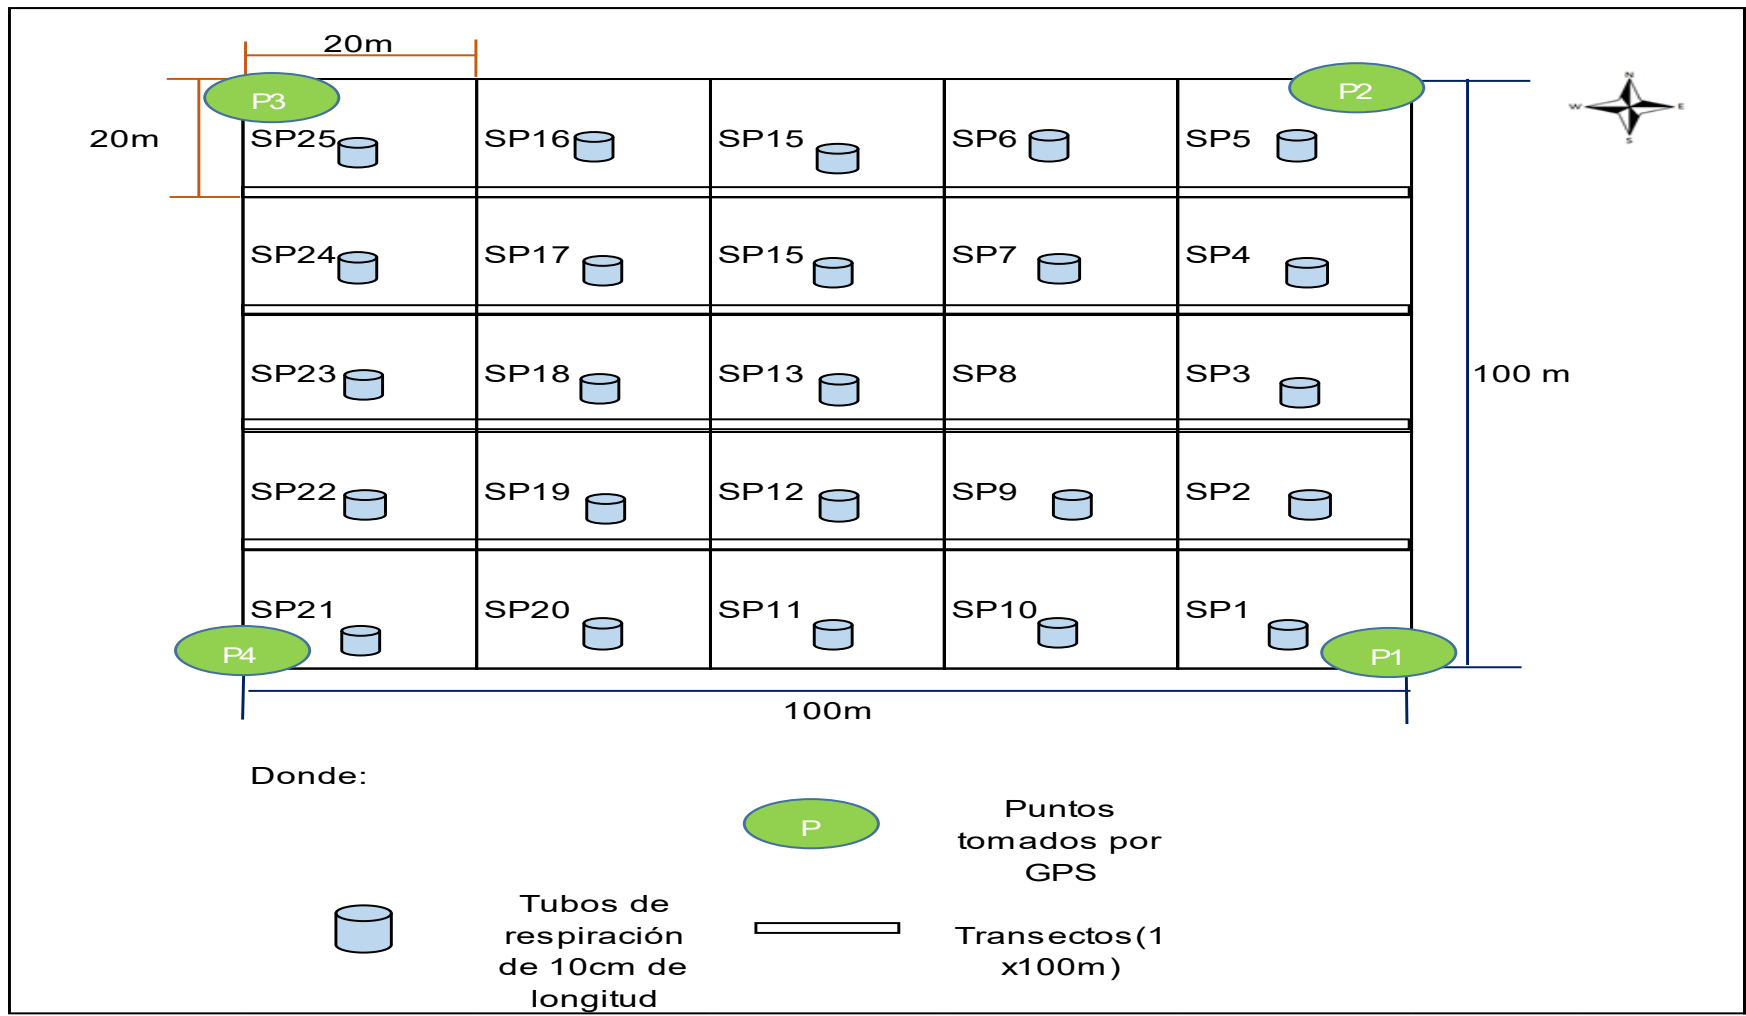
20m

20m

P3

P2

N
W E
S

| SP25 | SP16 | SP15 | SP6 | SP5 |
|---|---|---|---|---|
| SP24 | SP17 | SP15 | SP7 | SP4 |
| SP23 | SP18 | SP13 | SP8 | SP3 |
| SP22 | SP19 | SP12 | SP9 | SP2 |
| SP21 | SP20 | SP11 | SP10 | SP1 |

100 m

P4

P1

100m

Donde:

P

Puntos tomados por GPS

Tubos de respiración de 10cm de longitud

Transectos(1 x100m)